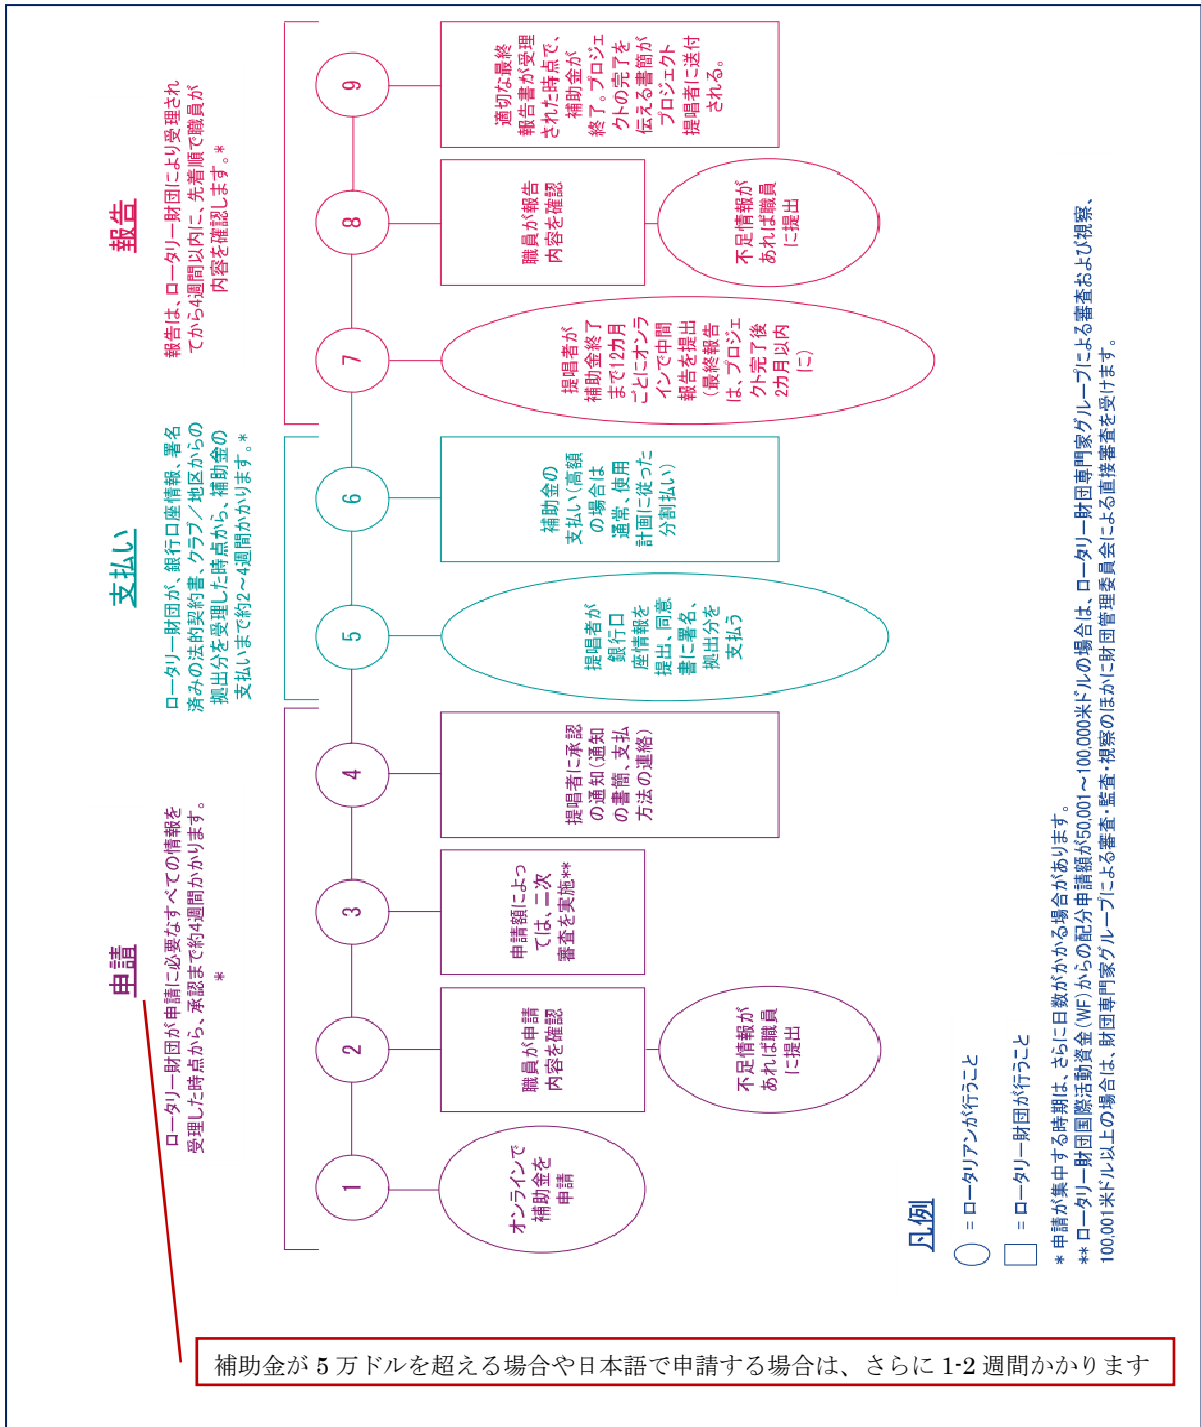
申請

ロータリー財団が申請に必要なすべての情報を受理した時点から、承認まで約4週間かかります。*

1
オンラインで補助金を申請

2
職員が申請内容を確認

不足情報があれば職員に提出

3
申請額によっては、二次審査を実施**

4
提唱者に承認の通知(通知の書簡、支払方法の連絡)

支払い

ロータリー財団が、銀行口座情報、署名済みの法的契約書、クラブ/地区からの拠出分を受理した時点から、補助金の支払いまで約2~4週間かかります。*

5
提唱者が銀行口座情報を提出、同意書に署名、拠出分を支払う

6
補助金の支払い(高額の場合は通常、使用計画に従った分割払い)

報告

報告は、ロータリー財団により受理されてから4週間以内に、先着順で職員が内容を確認します。*

7
提唱者が補助金終了まで12カ月ごとにオンラインで中間報告を提出(最終報告は、プロジェクト完了後2カ月以内に)

8
職員が報告内容を確認

不足情報があれば職員に提出

9
適切な最終報告書が受理された時点で、補助金が終了。プロジェクトの完了を伝える書簡がプロジェクト提唱者に送付される。

凡例
= ロータリアンが行うこと
= ロータリー財団が行うこと

* 申請が集中する時期は、さらに日数がかかる場合があります。
** ロータリー財団国際活動資金(WF)からの配分申請額が50,001~100,000米ドルの場合は、ロータリー財団専門家グループによる審査および視察、100,001米ドル以上の場合は、財団専門家グループによる審査・監査・視察のほかに財団管理委員会による直接審査を受けます。

補助金が5万ドルを超える場合や日本語で申請する場合は、さらに1-2週間かかります